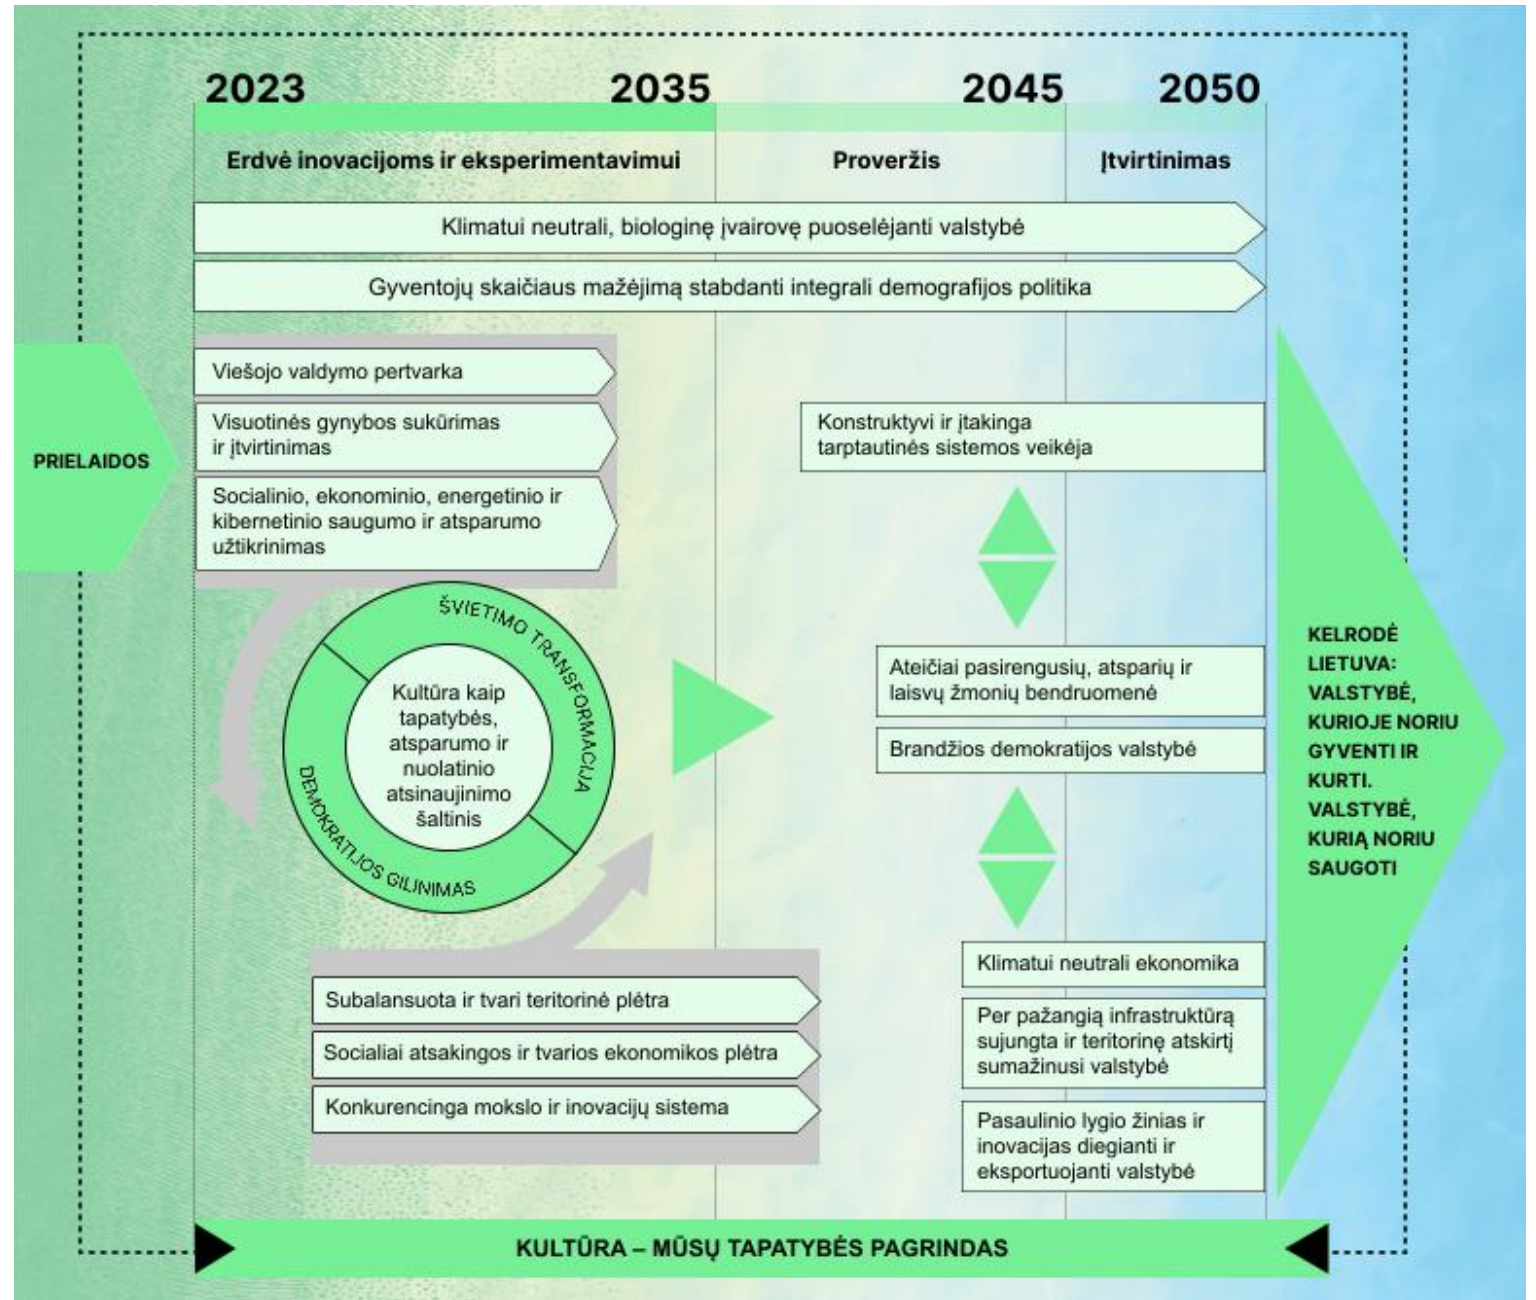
2023 2035 2045 2050

Erdvė inovacijoms ir eksperimentavimui

Proveržis

Įtvirtinimas

Klimatui neutrali, biologinę įvairovę puoselėjanti valstybė

Gyventojų skaičiaus mažėjimą stabdanti integrali demografijos politika

PRIELAIDOS

Viešojo valdymo pertvarka

Visuotinės gynybos sukūrimas ir įtvirtinimas

Socialinio, ekonominio, energetinio ir kibernetinio saugumo ir atsparumo užtikrinimas

ŠVIETIMO TRANSFORMACIJA

Kultūra kaip tapatybės, atsparumo ir nuolatinio atsinaujinimo šaltinis

DEMOKRATIJOS GILINIMAS

Subalansuota ir tvari teritorinė plėtra

Socialiai atsakingos ir tvarios ekonomikos plėtra

Konkurencinga mokslo ir inovacijų sistema

Konstruktyvi ir įtakinga tarptautinės sistemos veikėja

Ateičiai pasirengusių, atsparių ir laisvų žmonių bendruomenė

Brandžios demokratijos valstybė

Klimatui neutrali ekonomika

Per pažangią infrastruktūrą sujungta ir teritorinę atskirtį sumažinusi valstybė

Pasaulinio lygio žinias ir inovacijas diegianti ir eksportuojanti valstybė

KELRODĖ LIETUVA: VALSTYBĖ, KURIOJE NORIU GYVENTI IR KURTI. VALSTYBĖ, KURIĄ NORIU SAUGOTI

KULTŪRA – MŪSŲ TAPATYBĖS PAGRINDAS